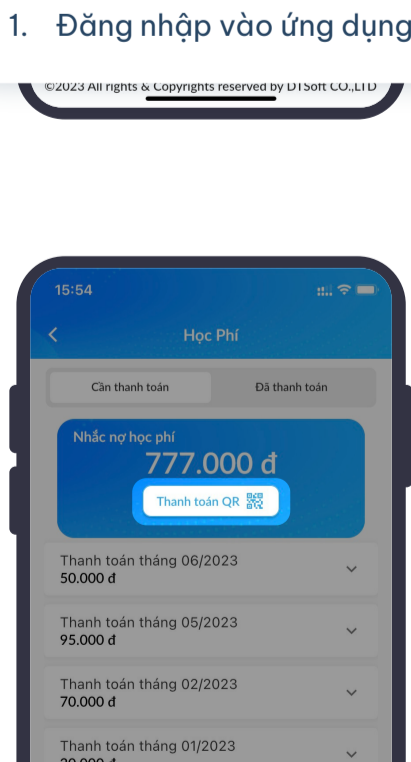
1. Đăng nhập vào ứng dụng

©2023 All rights & Copyrights reserved by DTSoft CO.,LTD

15:54

Học Phí

Cần thanh toán

Đã thanh toán

Nhắc nợ học phí

777.000 đ

Thanh toán QR

Thanh toán tháng 06/2023
50.000 đ

Thanh toán tháng 05/2023
95.000 đ

Thanh toán tháng 02/2023
70.000 đ

Thanh toán tháng 01/2023
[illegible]